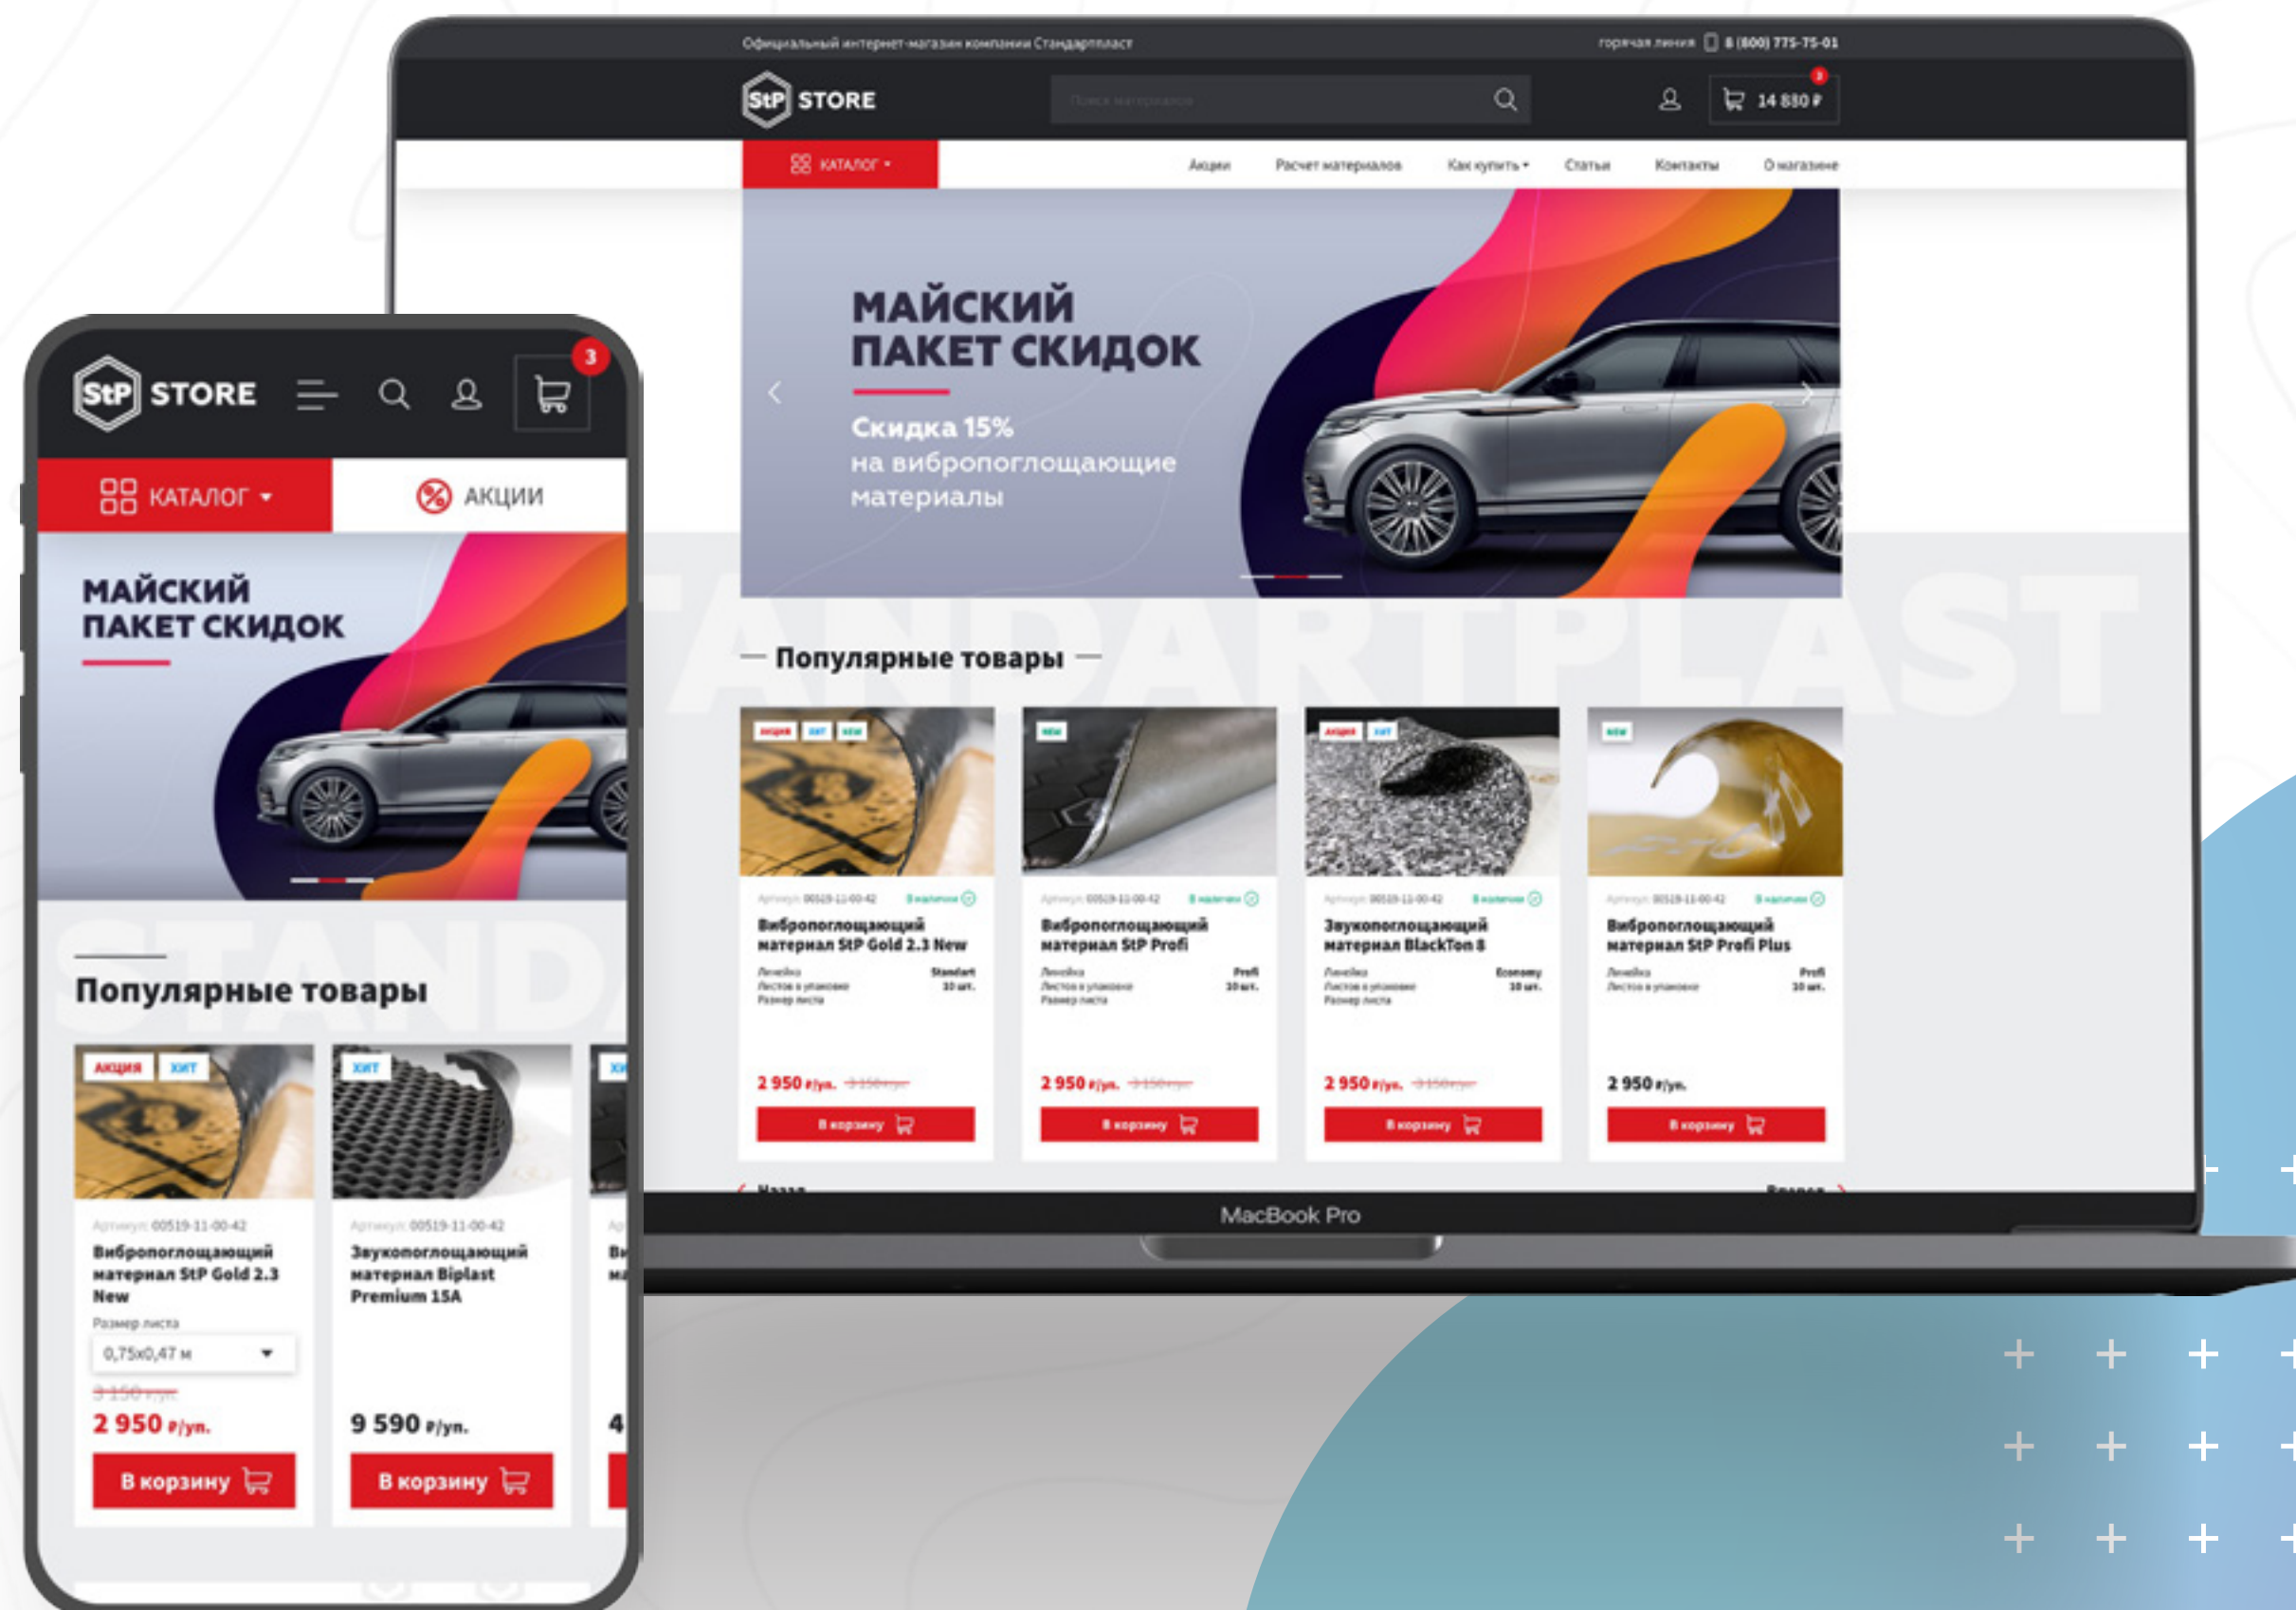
Официальный интернет-магазин компании Стандартпласт

горячая линия 8 (800) 775-75-01

StP STORE

Поиск материалов

3

14 880 ₽

КАТАЛОГ

Акции

Расчет материалов

Как купить

Статьи

Контакты

О магазине

МАЙСКИЙ ПАКЕТ СКИДОК

Скидка 15% на вибропоглощающие материалы

STANDARTPLAST

Популярные товары

АКЦИЯ ХИТ NEW

Артикул: 00519-11-00-42 В наличии

Вибропоглощающий материал StP Gold 2.3 New

Линейка Standart
Листов в упаковке 10 шт.
Размер листа

2 950 ₽/уп. 3 150 ₽/уп.

В корзину

NEW

Артикул: 00519-11-00-42 В наличии

Вибропоглощающий материал StP Profi

Линейка Profi
Листов в упаковке 10 шт.
Размер листа

2 950 ₽/уп. 3 150 ₽/уп.

В корзину

АКЦИЯ ХИТ

Артикул: 00519-11-00-42 В наличии

Звукопоглощающий материал BlackTon 8

Линейка Economy
Листов в упаковке 10 шт.
Размер листа

2 950 ₽/уп. 3 150 ₽/уп.

В корзину

NEW

Артикул: 00519-11-00-42 В наличии

Вибропоглощающий материал StP Profi Plus

Линейка Profi
Листов в упаковке 10 шт.

2 950 ₽/уп.

В корзину

Назад

Вперед

MacBook Pro

StP STORE

3

КАТАЛОГ

АКЦИИ

МАЙСКИЙ ПАКЕТ СКИДОК

STANDA

Популярные товары

АКЦИЯ ХИТ

Артикул: 00519-11-00-42

Вибропоглощающий материал StP Gold 2.3 New

Размер листа

0,75х0,47 м

3 150 ₽/уп.

2 950 ₽/уп.

В корзину

ХИТ

Артикул: 00519-11-00-42

Звукопоглощающий материал Biplast Premium 15A

9 590 ₽/уп.

В корзину